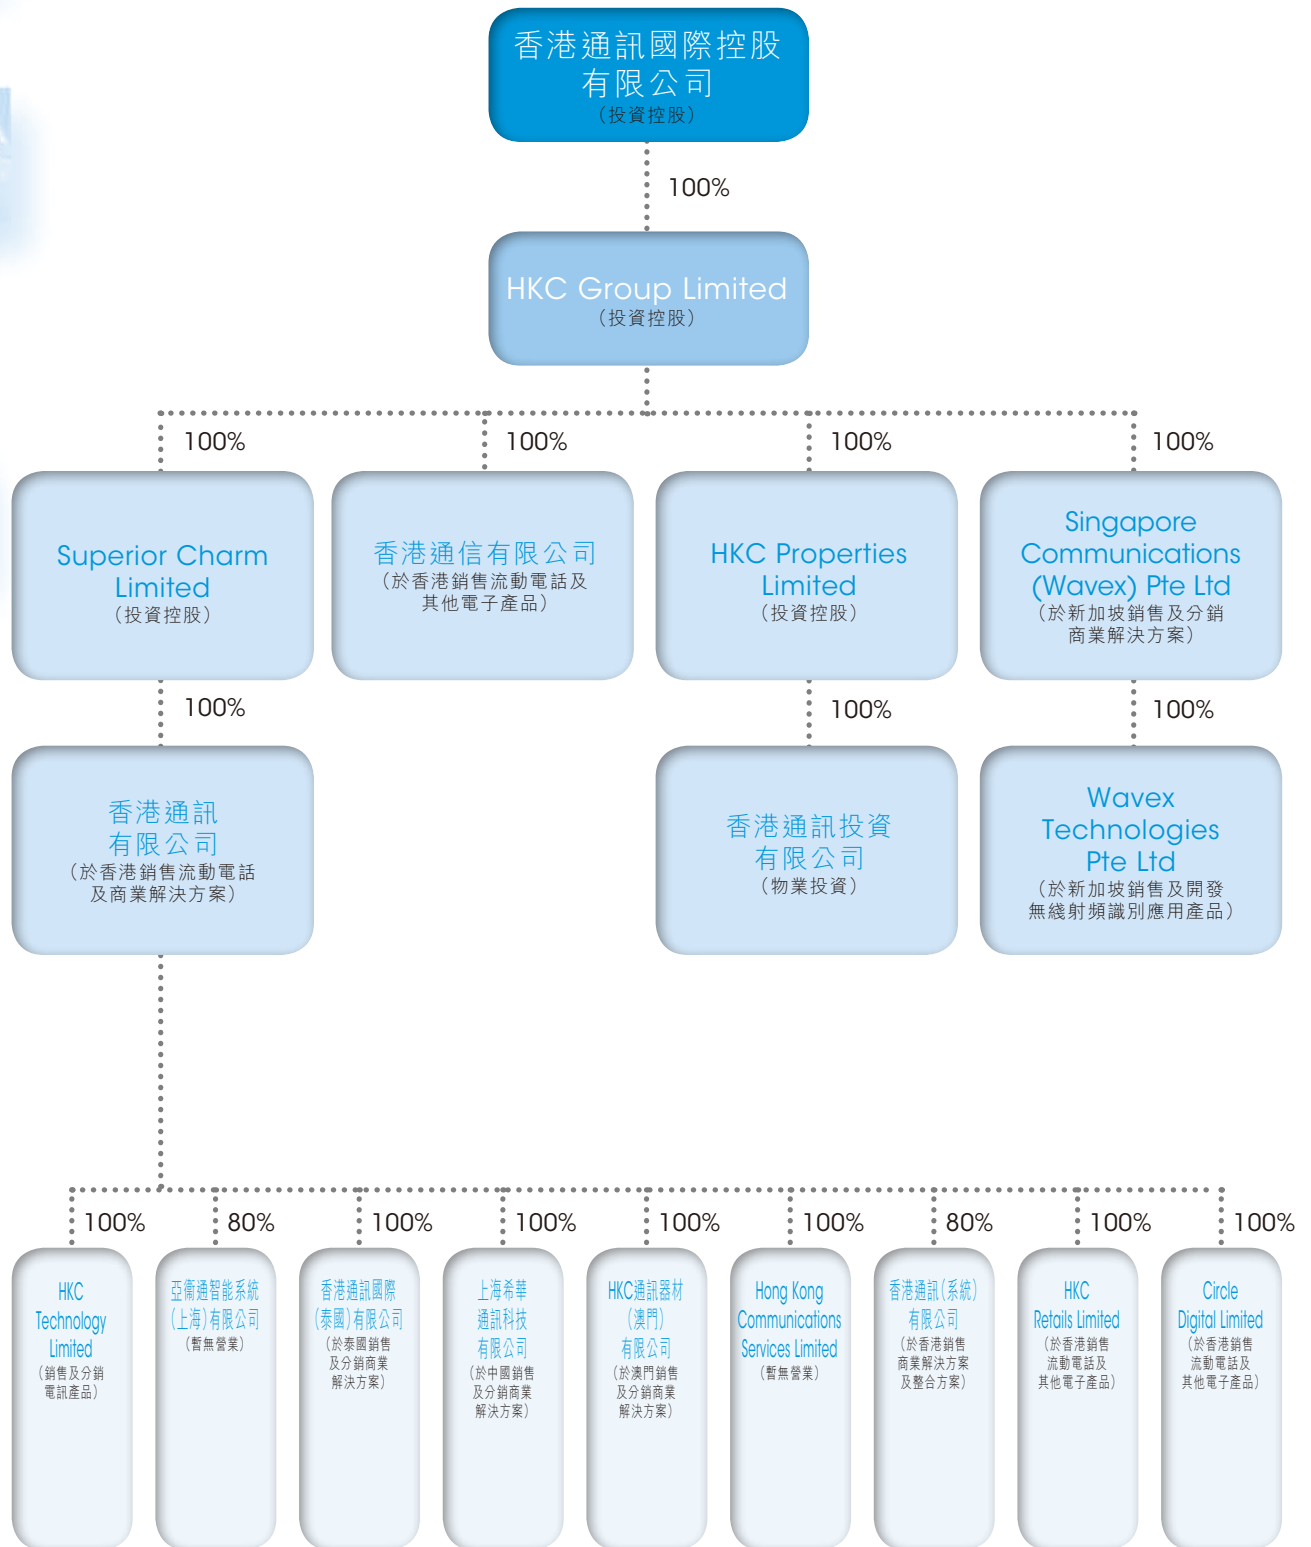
香港通訊國際控股有限公司
(投資控股)

100%

HKC Group Limited
(投資控股)

100%

Superior Charm Limited
(投資控股)

100%

香港通信有限公司
(於香港銷售流動電話及其他電子產品)

100%

HKC Properties Limited
(投資控股)

100%

Singapore Communications (Wavex) Pte Ltd
(於新加坡銷售及分銷商業解決方案)

100%

香港通訊有限公司
(於香港銷售流動電話及商業解決方案)

100%

香港通訊投資有限公司
(物業投資)

100%

Wavex Technologies Pte Ltd
(於新加坡銷售及開發無綫射頻識別應用產品)

100%

HKC Technology Limited
(銷售及分銷電訊產品)

80%

亞衛通智能系統(上海)有限公司
(暫無營業)

100%

香港通訊國際(泰國)有限公司
(於泰國銷售及分銷商業解決方案)

100%

上海希華通訊科技有限公司
(於中國銷售及分銷商業解決方案)

100%

HKC通訊器材(澳門)有限公司
(於澳門銷售及分銷商業解決方案)

100%

Hong Kong Communications Services Limited
(暫無營業)

80%

香港通訊(系統)有限公司
(於香港銷售商業解決方案及整合方案)

100%

HKC Retails Limited
(於香港銷售流動電話及其他電子產品)

100%

Circle Digital Limited
(於香港銷售流動電話及其他電子產品)